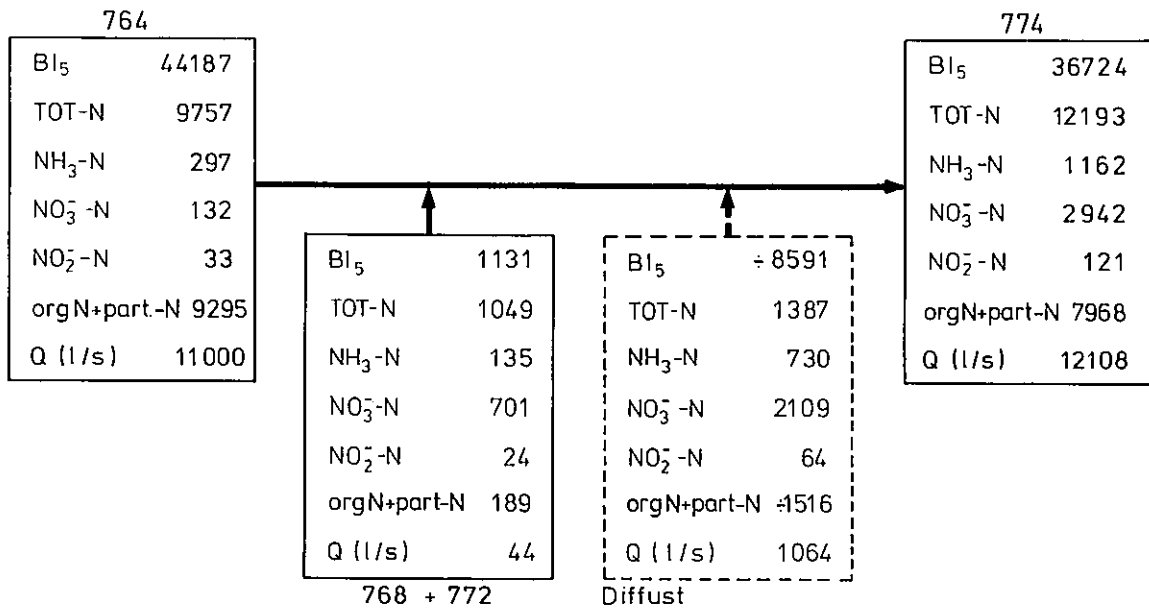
764

| | |
|---|---|
| $BI_5$ | 44187 |
| TOT-N | 9757 |
| $NH_3$-N | 297 |
| $NO_3^-$-N | 132 |
| $NO_2^-$-N | 33 |
| orgN+part.-N | 9295 |
| Q (l/s) | 11000 |

| | |
|---|---|
| $BI_5$ | 1131 |
| TOT-N | 1049 |
| $NH_3$-N | 135 |
| $NO_3^-$-N | 701 |
| $NO_2^-$-N | 24 |
| orgN+part-N | 189 |
| Q (l/s) | 44 |

768 + 772

| | |
|---|---|
| $BI_5$ | ÷8591 |
| TOT-N | 1387 |
| $NH_3$-N | 730 |
| $NO_3^-$-N | 2109 |
| $NO_2^-$-N | 64 |
| orgN+part-N | ÷1516 |
| Q (l/s) | 1064 |

Diffust

774

| | |
|---|---|
| $BI_5$ | 36724 |
| TOT-N | 12193 |
| $NH_3$-N | 1162 |
| $NO_3^-$-N | 2942 |
| $NO_2^-$-N | 121 |
| orgN+part-N | 7968 |
| Q (l/s) | 12108 |